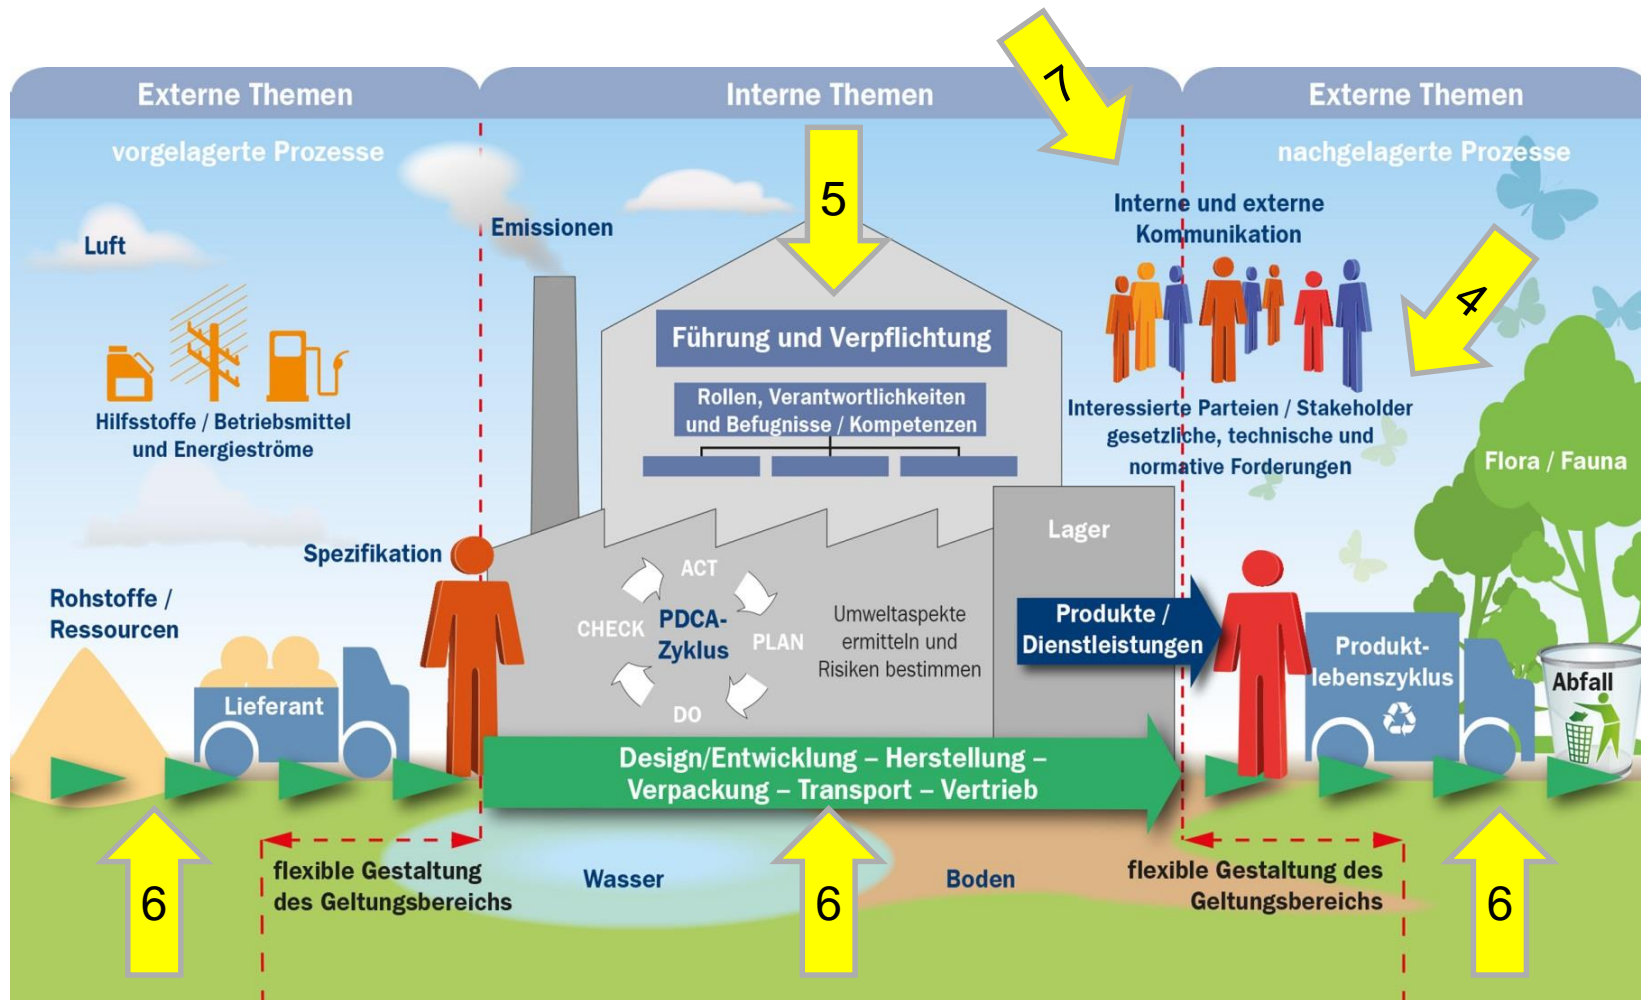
Externe Themen

Interne Themen

Externe Themen

vorgelagerte Prozesse

nachgelagerte Prozesse

7

5

4

Luft

Emissionen

Interne und externe Kommunikation

Führung und Verpflichtung

Rollen, Verantwortlichkeiten und Befugnisse / Kompetenzen

Hilfsstoffe / Betriebsmittel und Energieströme

Interessierte Parteien / Stakeholder gesetzliche, technische und normative Forderungen

Flora / Fauna

Lager

Spezifikation

ACT

CHECK

PDCA-Zyklus

PLAN

DO

Umweltaspekte ermitteln und Risiken bestimmen

Rohstoffe / Ressourcen

Produkte / Dienstleistungen

Produkt-lebenszyklus

Lieferant

Abfall

Design/Entwicklung – Herstellung – Verpackung – Transport – Vertrieb

flexible Gestaltung des Geltungsbereichs

Wasser

Boden

flexible Gestaltung des Geltungsbereichs

6

6

6